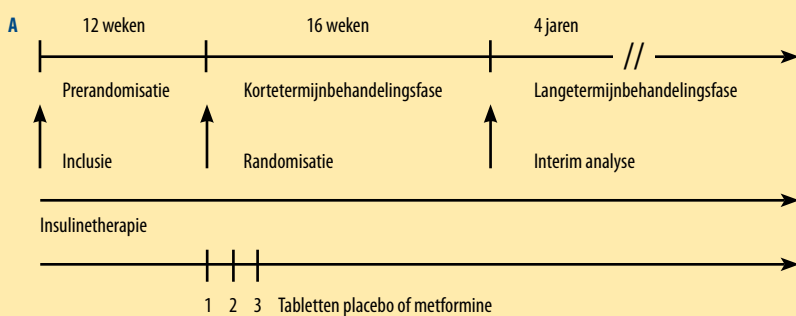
A

12 weken

16 weken

4 jaren

//

Prerandomisatie

Kortetermijnbehandelingsfase

Langetermijnbehandelingsfase

Inclusie

Randomisatie

Interim analyse

Insulinetherapie

1 2 3 Tabletten placebo of metformine